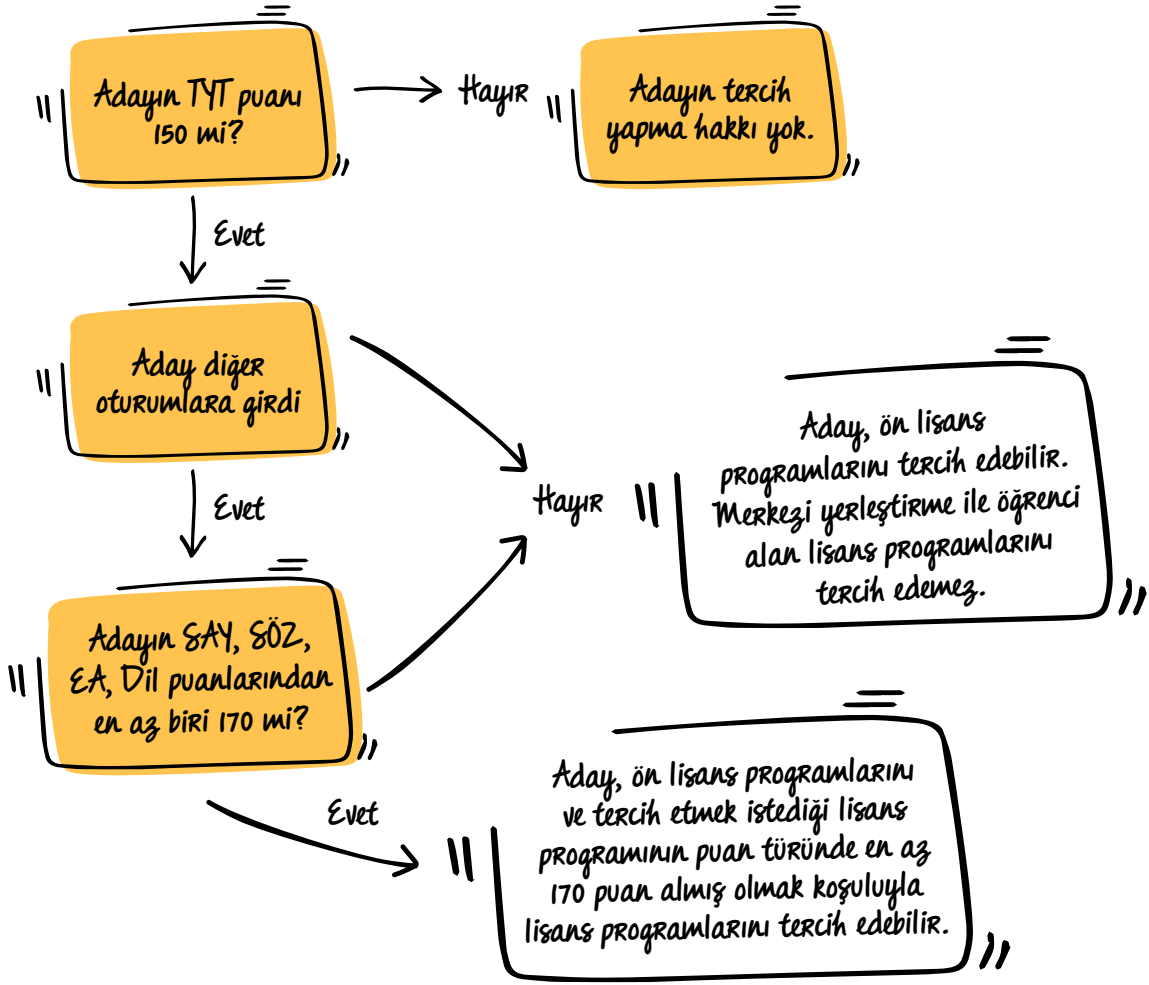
Adayın TYT puanı 150 mi?

Hayır

Adayın tercih yapma hakkı yok.

Evet

Aday diğer oturumlara girdi

Evet

Adayın SAY, SÖZ, EA, Dil puanlarından en az biri 170 mi?

Hayır

Aday, ön lisans programlarını tercih edebilir. Merkezi yerleştirme ile öğrenci alan lisans programlarını tercih edemez.

Evet

Aday, ön lisans programlarını ve tercih etmek istediği lisans programının puan türünde en az 170 puan almış olmak koşuluyla lisans programlarını tercih edebilir.